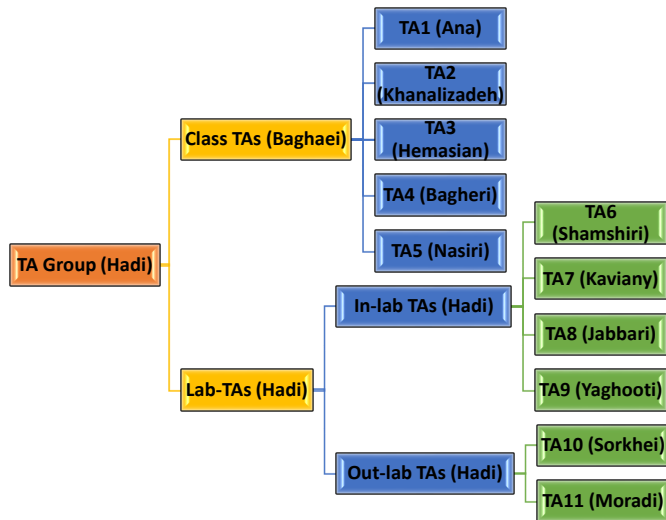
TA Group (Hadi)

Class TAs (Baghaei)

TA1 (Ana)

TA2 (Khanalizadeh)

TA3 (Hemasian)

TA4 (Bagheri)

TA5 (Nasiri)

Lab-TAs (Hadi)

In-lab TAs (Hadi)

TA6 (Shamshiri)

TA7 (Kaviany)

TA8 (Jabbari)

TA9 (Yaghooti)

Out-lab TAs (Hadi)

TA10 (Sorkhei)

TA11 (Moradi)